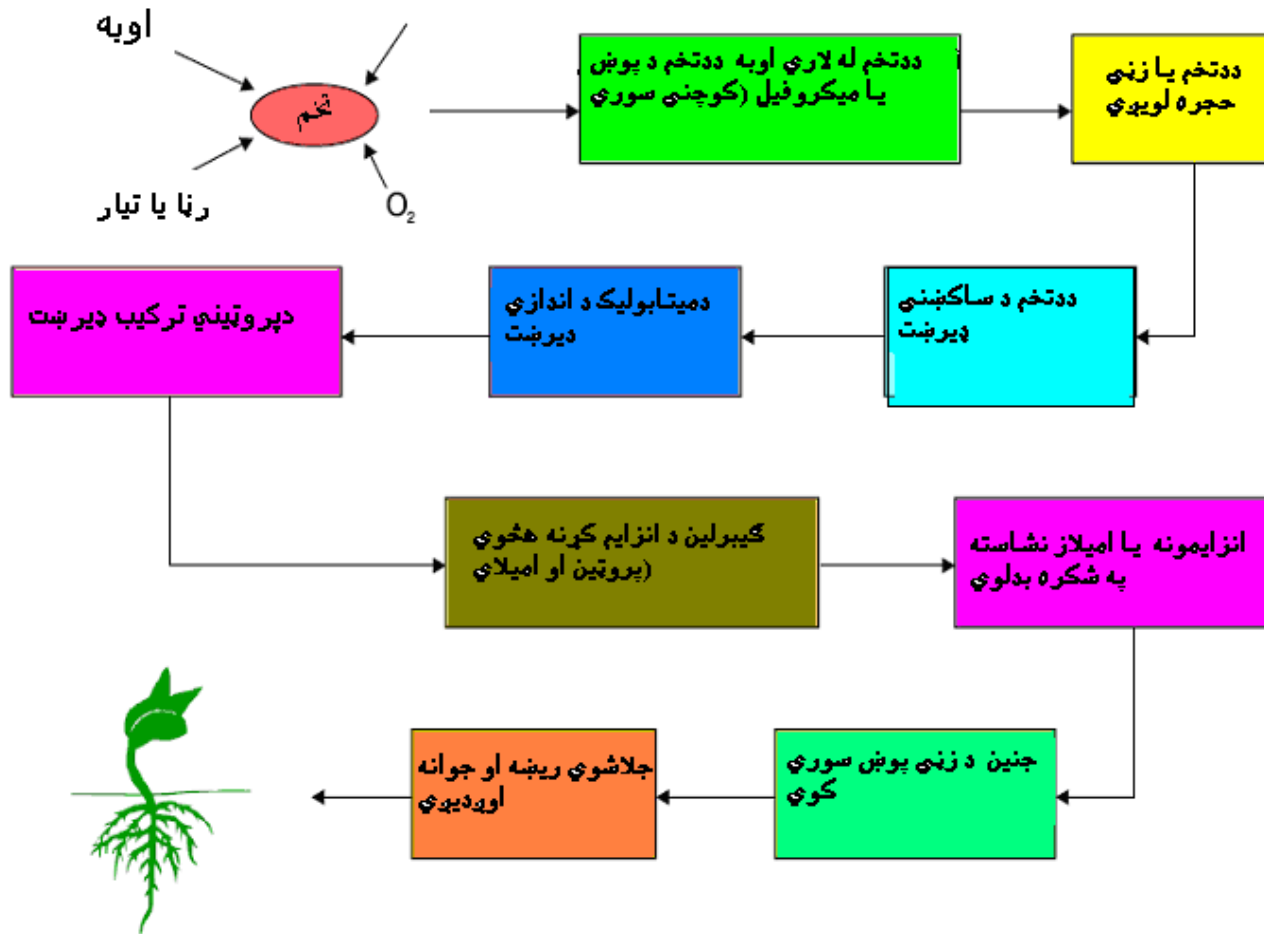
اوبه

تخم

رنا یا تیار

$O_2$

ددتخم له لاري اوبه ددتخم د پوښ یا میکروفیل (کوچنی سوري

ددتخم یا زنی حجره لویږي

ددتخم د ساکښنې ډیرښت

دمیتابولیک د اندازې ډیرښت

دپروټیني ترکیب ډیرښت

گیبرلین د انزایم کړنه هڅوي (پروټین او امیلاي

انزایمونه یا امیلاز نشاسته په شکره بدلوي

جنین د زنی پوښ سوري کوي

جلاشوي ریښه او جوانه اوږدیږي